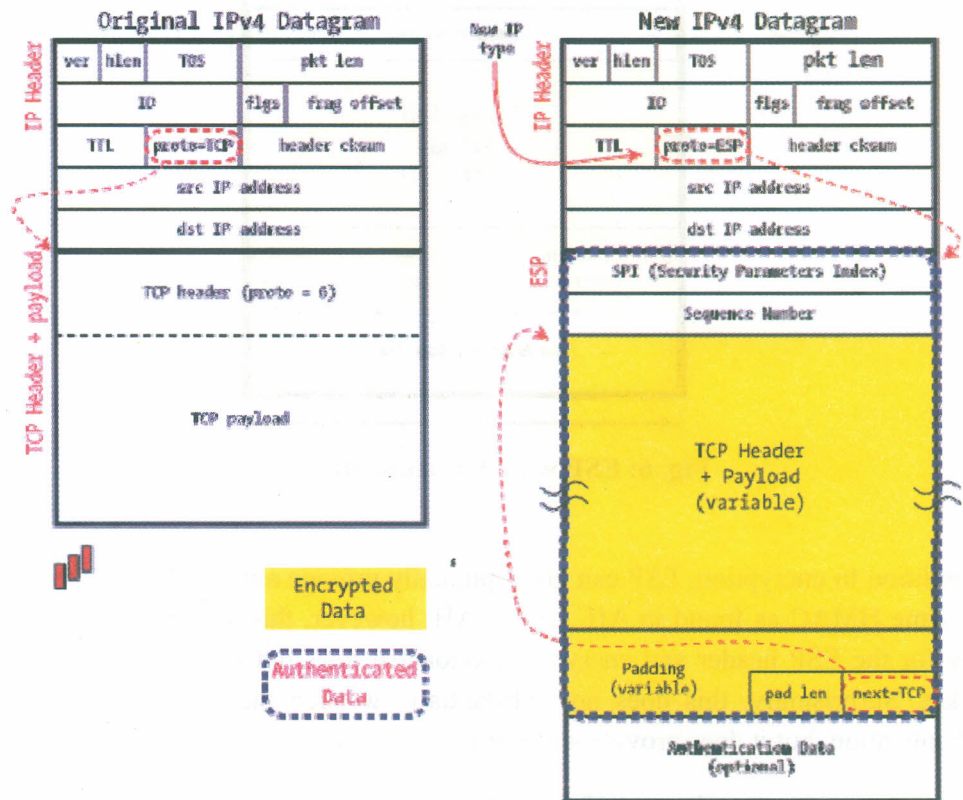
Original IPv4 Datagram

IP Header

| ver | hlen | TOS | pkt len |
|---|---|---|---|
| ID | | flgs | frag offset |
| TTL | proto=TCP | header cksum | |
| src IP address | | | |
| dst IP address | | | |

TCP Header + payload

TCP header (proto = 6)

TCP payload

New IP type

New IPv4 Datagram

IP Header

| ver | hlen | TOS | pkt len |
|---|---|---|---|
| ID | | flgs | frag offset |
| TTL | proto=ESP | header cksum | |
| src IP address | | | |
| dst IP address | | | |

ESP

SPI (Security Parameters Index)

Sequence Number

TCP Header + Payload (variable)

Padding (variable)

pad len

next-TCP

Authentication Data (optional)

Encrypted Data

Authenticated Data